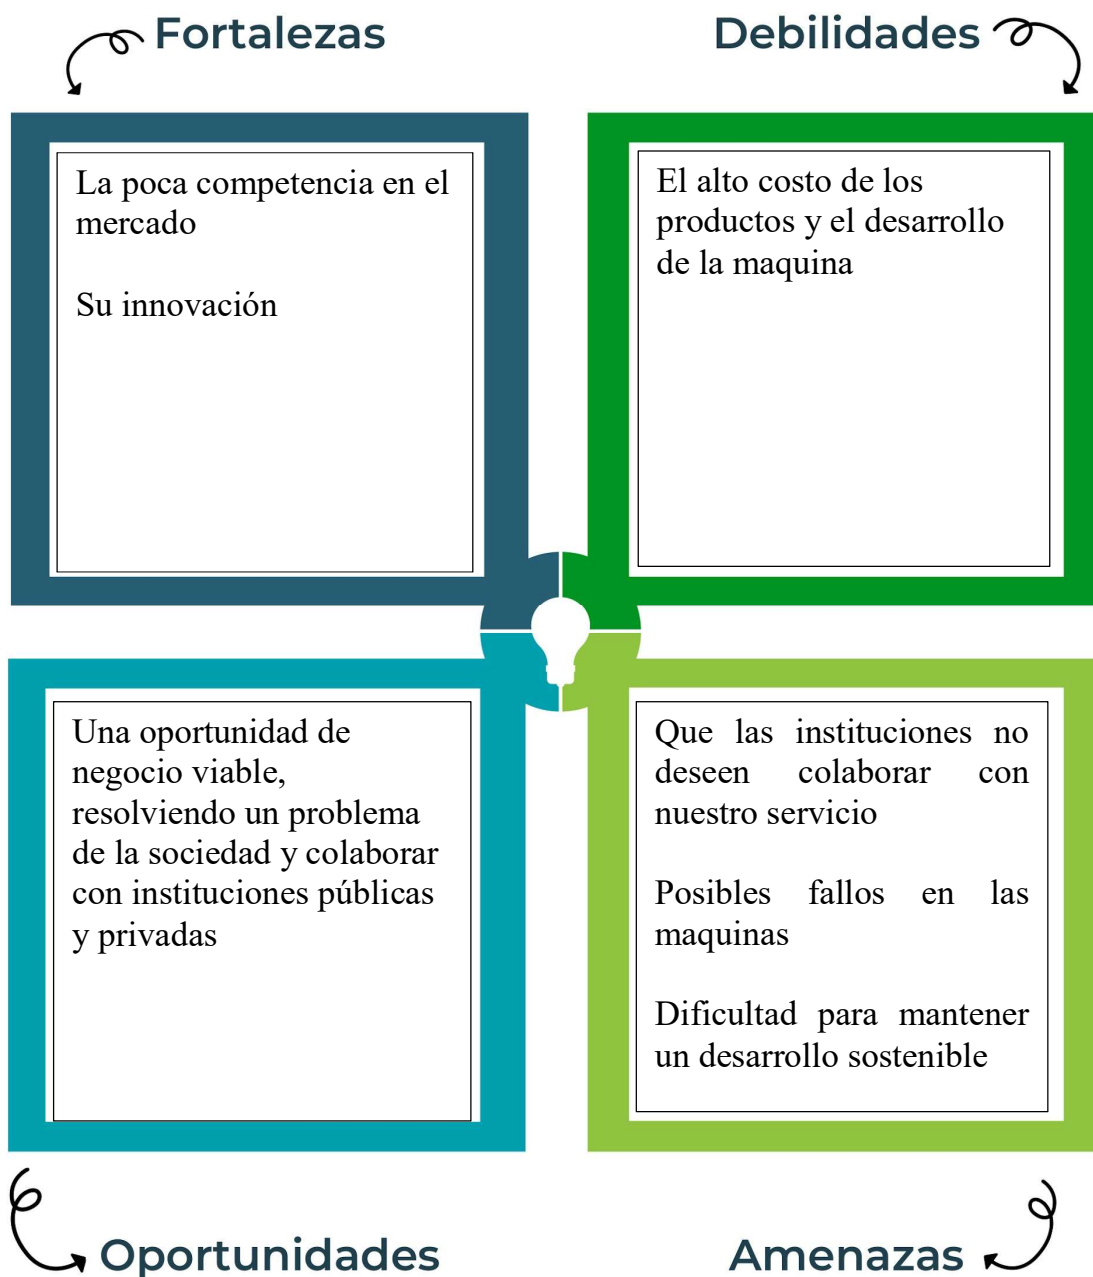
Fortalezas

Debilidades

La poca competencia en el mercado

Su innovación

El alto costo de los productos y el desarrollo de la maquina

Una oportunidad de negocio viable, resolviendo un problema de la sociedad y colaborar con instituciones públicas y privadas

Que las instituciones no deseen colaborar con nuestro servicio

Posibles fallos en las maquinas

Dificultad para mantener un desarrollo sostenible

Oportunidades

Amenazas